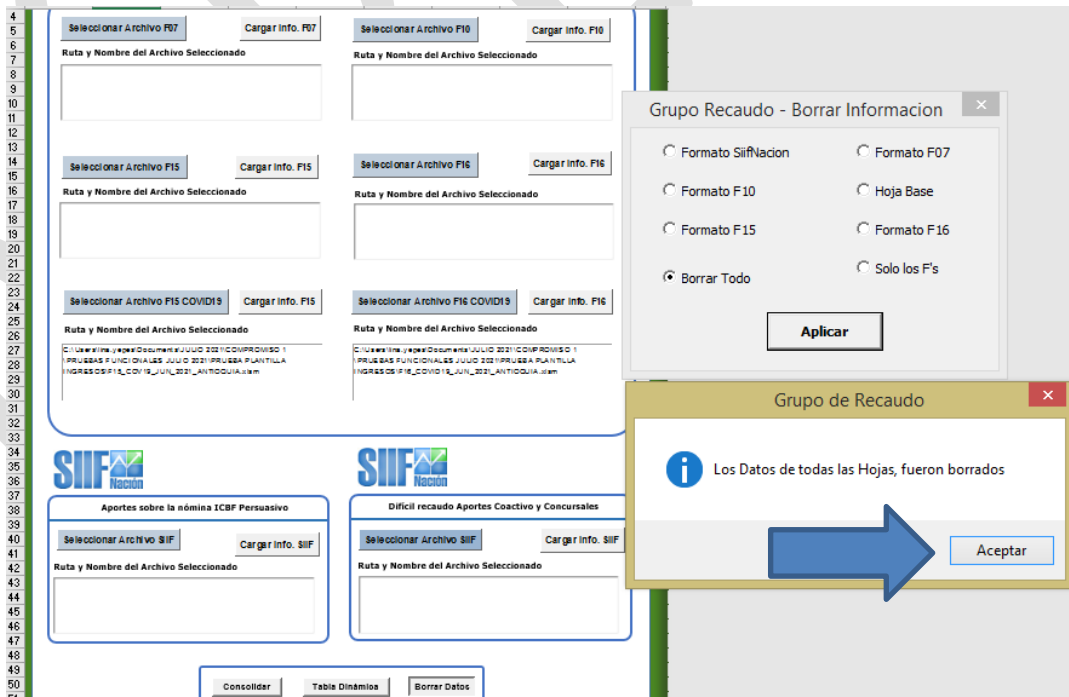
4
5
6
7
8
9
10
11
12
13
14
15
16
17
18
19
20
21
22
23
24
25
26
27
28
29
30
31
32
33
34
35
36
37
38
39
40
41
42
43
44
45
46
47
48
49
50

Seleccionar Archivo F07
Cargar Info. F07
Ruta y Nombre del Archivo Seleccionado

Seleccionar Archivo F10
Cargar Info. F10
Ruta y Nombre del Archivo Seleccionado

Seleccionar Archivo F15
Cargar Info. F15
Ruta y Nombre del Archivo Seleccionado

Seleccionar Archivo F16
Cargar Info. F16
Ruta y Nombre del Archivo Seleccionado

Seleccionar Archivo F15 COVID19
Cargar Info. F15
Ruta y Nombre del Archivo Seleccionado
C:\Users\lina.yepes\Documents\JULIO 2021\COMPROMISO 1 \PRUEBAS FUNCIONALES JULIO 2021\PRUEBA PLANTILLA INGRESOS\F15_COV19_JUN_2021_ANTIOQUIA.xlsm

Seleccionar Archivo F16 COVID19
Cargar Info. F16
Ruta y Nombre del Archivo Seleccionado
C:\Users\lina.yepes\Documents\JULIO 2021\COMPROMISO 1 \PRUEBAS FUNCIONALES JULIO 2021\PRUEBA PLANTILLA INGRESOS\F16_COVID19_JUN_2021_ANTIOQUIA.xlsm

SIIF Nación
Aportes sobre la nómina ICBF Persuasivo
Seleccionar Archivo SIIF
Cargar Info. SIIF
Ruta y Nombre del Archivo Seleccionado

SIIF Nación
Difícil recaudo Aportes Coactivo y Concursales
Seleccionar Archivo SIIF
Cargar Info. SIIF
Ruta y Nombre del Archivo Seleccionado

Consolidar
Tabla Dinámica
Borrar Datos

Grupo Recaudo - Borrar Informacion
×
Formato SiifNacion
Formato F07
Formato F10
Hoja Base
Formato F15
Formato F16
Borrar Todo
Solo los F's
Aplicar

Grupo de Recaudo
×
Los Datos de todas las Hojas, fueron borrados
Aceptar